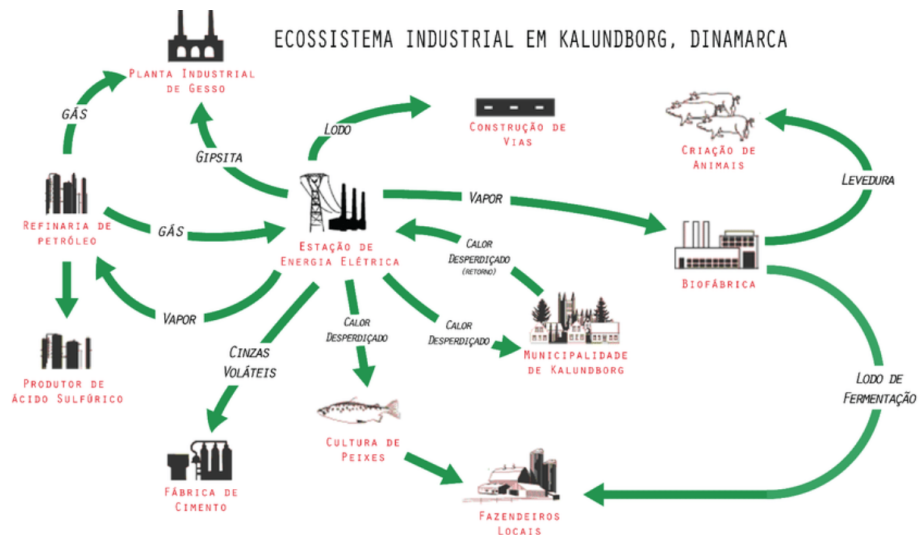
ECOSSISTEMA INDUSTRIAL EM KALUNDBORG, DINAMARCA

Planta Industrial de Gesso

GÁS

Gipsita

Lodo

Construção de Vias

Criação de Animais

Levedura

Refinaria de petróleo

GÁS

Estação de Energia Elétrica

Vapor

Calor Desperdiçado (retorno)

Biofábrica

Vapor

Calor Desperdiçado

Calor Desperdiçado

Municipalidade de Kalundborg

Produtor de Ácido Sulfúrico

Cinzas Voláteis

Lodo de Fermentação

Cultura de Peixes

Fábrica de Cimento

Fazendeiros Locais